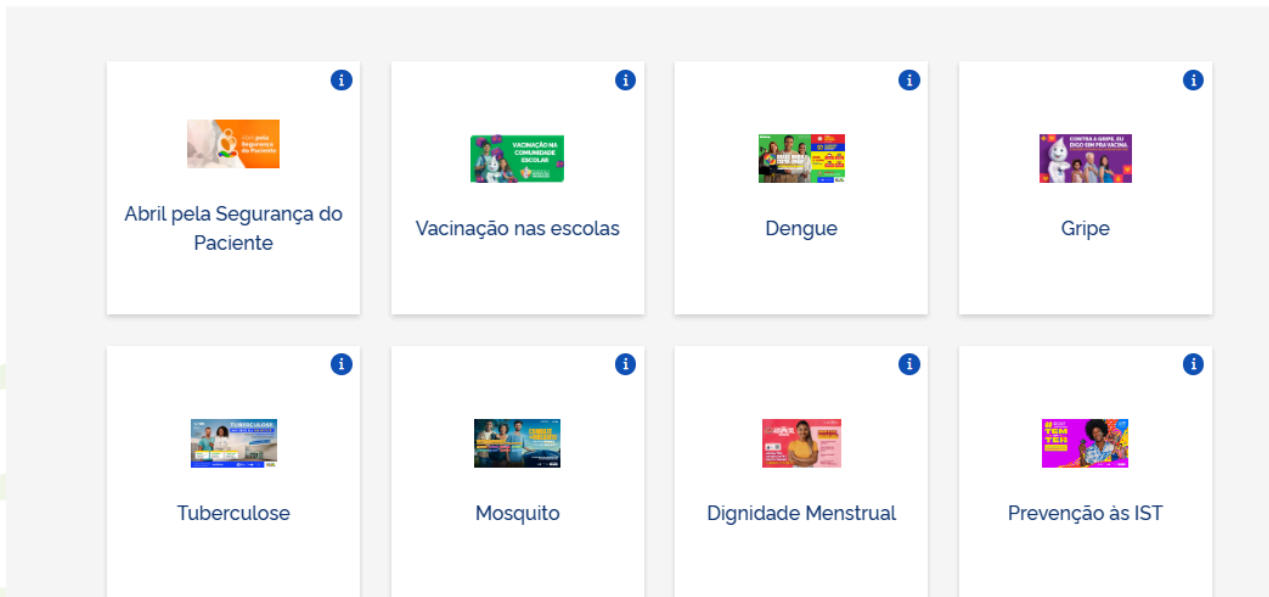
i

Abril pela Segurança do Paciente

Abril pela Segurança do Paciente

i

VACINAÇÃO NA COMUNIDADE ESCOLAR

Vacinação nas escolas

i

Dengue

i

CONTRA A GRIPE, EU DIGO SIM PRA VACINA

Gripe

i

TUBERCULOSE

Tuberculose

i

Mosquito

i

Dignidade Menstrual

i

TEM QUE TER

Prevenção às IST